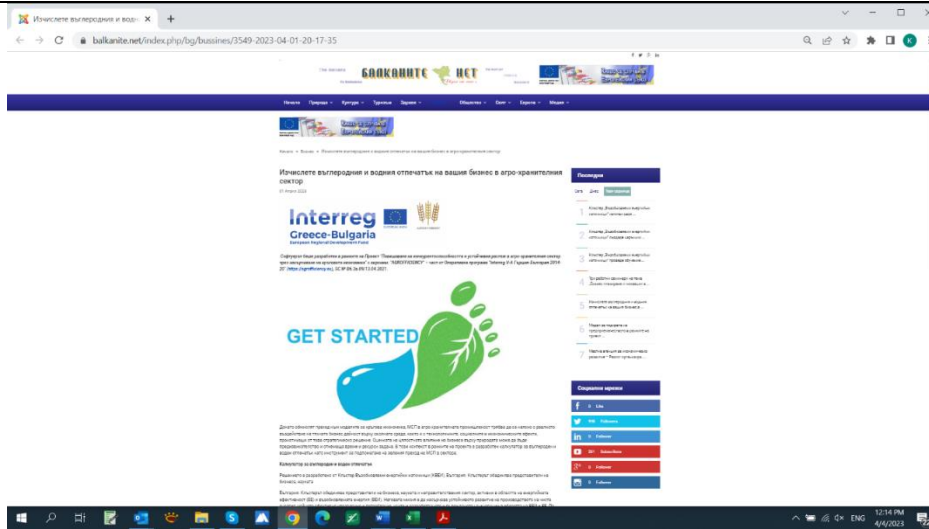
Изчислете въглеродния и водни ×

balkanite.net/index.php/bg/bussines/3549-2023-04-01-20-17-35

БАЛКАНИТЕ НЕТ

Начало Природа Култура Туризъм Здраве Общество Бизнес Европа Медии

Начало » Бизнес » Изчислете въглеродния и водния отпечатък на вашия бизнес в агро-хранителния сектор

Изчислете въглеродния и водния отпечатък на вашия бизнес в агро-хранителния сектор

01 Април 2023

Interreg
Greece-Bulgaria
European Regional Development Fund

GET STARTED

Последни

Социални мрежи

12:14 PM
4/4/2023
ENG